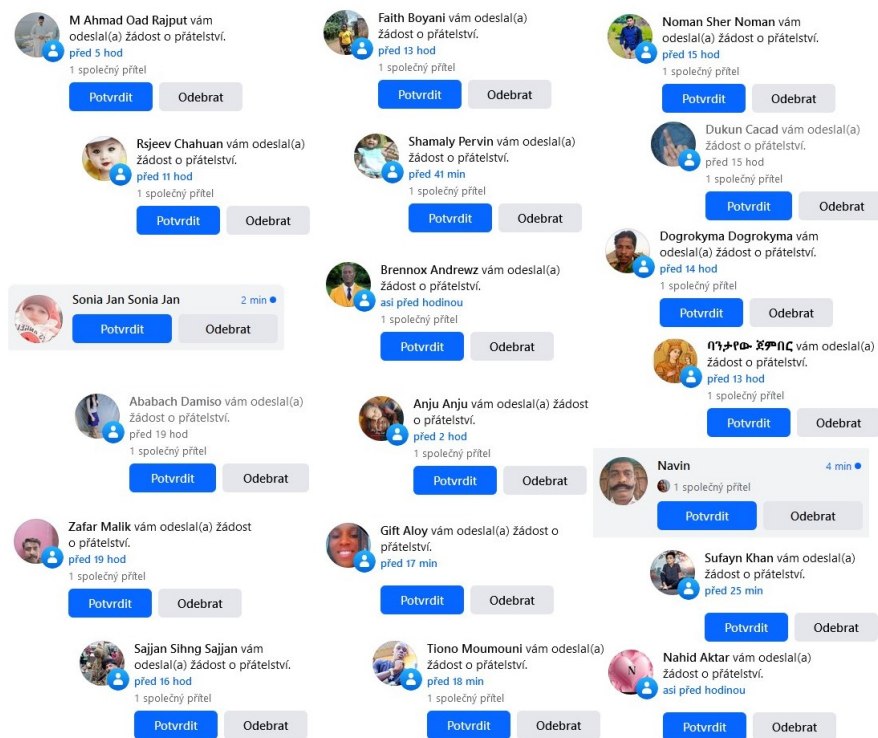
M Ahmad Oad Rajput vám odeslal(a) žádost o přátelství.
před 5 hod
1 společný přítel
Potvrdit Odebrat

Rsjeev Chahuan vám odeslal(a) žádost o přátelství.
před 11 hod
1 společný přítel
Potvrdit Odebrat

Sonia Jan Sonia Jan 2 min
Potvrdit Odebrat

Ababach Damiso vám odeslal(a) žádost o přátelství.
před 19 hod
1 společný přítel
Potvrdit Odebrat

Zafar Malik vám odeslal(a) žádost o přátelství.
před 19 hod
1 společný přítel
Potvrdit Odebrat

Sajjan Sihng Sajjan vám odeslal(a) žádost o přátelství.
před 16 hod
1 společný přítel
Potvrdit Odebrat

Faith Boyani vám odeslal(a) žádost o přátelství.
před 13 hod
1 společný přítel
Potvrdit Odebrat

Shamaly Pervin vám odeslal(a) žádost o přátelství.
před 41 min
1 společný přítel
Potvrdit Odebrat

Brennox Andrewz vám odeslal(a) žádost o přátelství.
asi před hodinou
1 společný přítel
Potvrdit Odebrat

Anju Anju vám odeslal(a) žádost o přátelství.
před 2 hod
1 společný přítel
Potvrdit Odebrat

Gift Aloy vám odeslal(a) žádost o přátelství.
před 17 min
Potvrdit Odebrat

Tiono Moumouni vám odeslal(a) žádost o přátelství.
před 18 min
1 společný přítel
Potvrdit Odebrat

Noman Sher Noman vám odeslal(a) žádost o přátelství.
před 15 hod
1 společný přítel
Potvrdit Odebrat

Dukun Cacad vám odeslal(a) žádost o přátelství.
před 15 hod
1 společný přítel
Potvrdit Odebrat

Dogrokyma Dogrokyma vám odeslal(a) žádost o přátelství.
před 14 hod
1 společný přítel
Potvrdit Odebrat

ባንታየው ጃምበር vám odeslal(a) žádost o přátelství.
před 13 hod
1 společný přítel
Potvrdit Odebrat

Navin 4 min
1 společný přítel
Potvrdit Odebrat

Sufayn Khan vám odeslal(a) žádost o přátelství.
před 25 min
Potvrdit Odebrat

Nahid Aktar vám odeslal(a) žádost o přátelství.
asi před hodinou
Potvrdit Odebrat